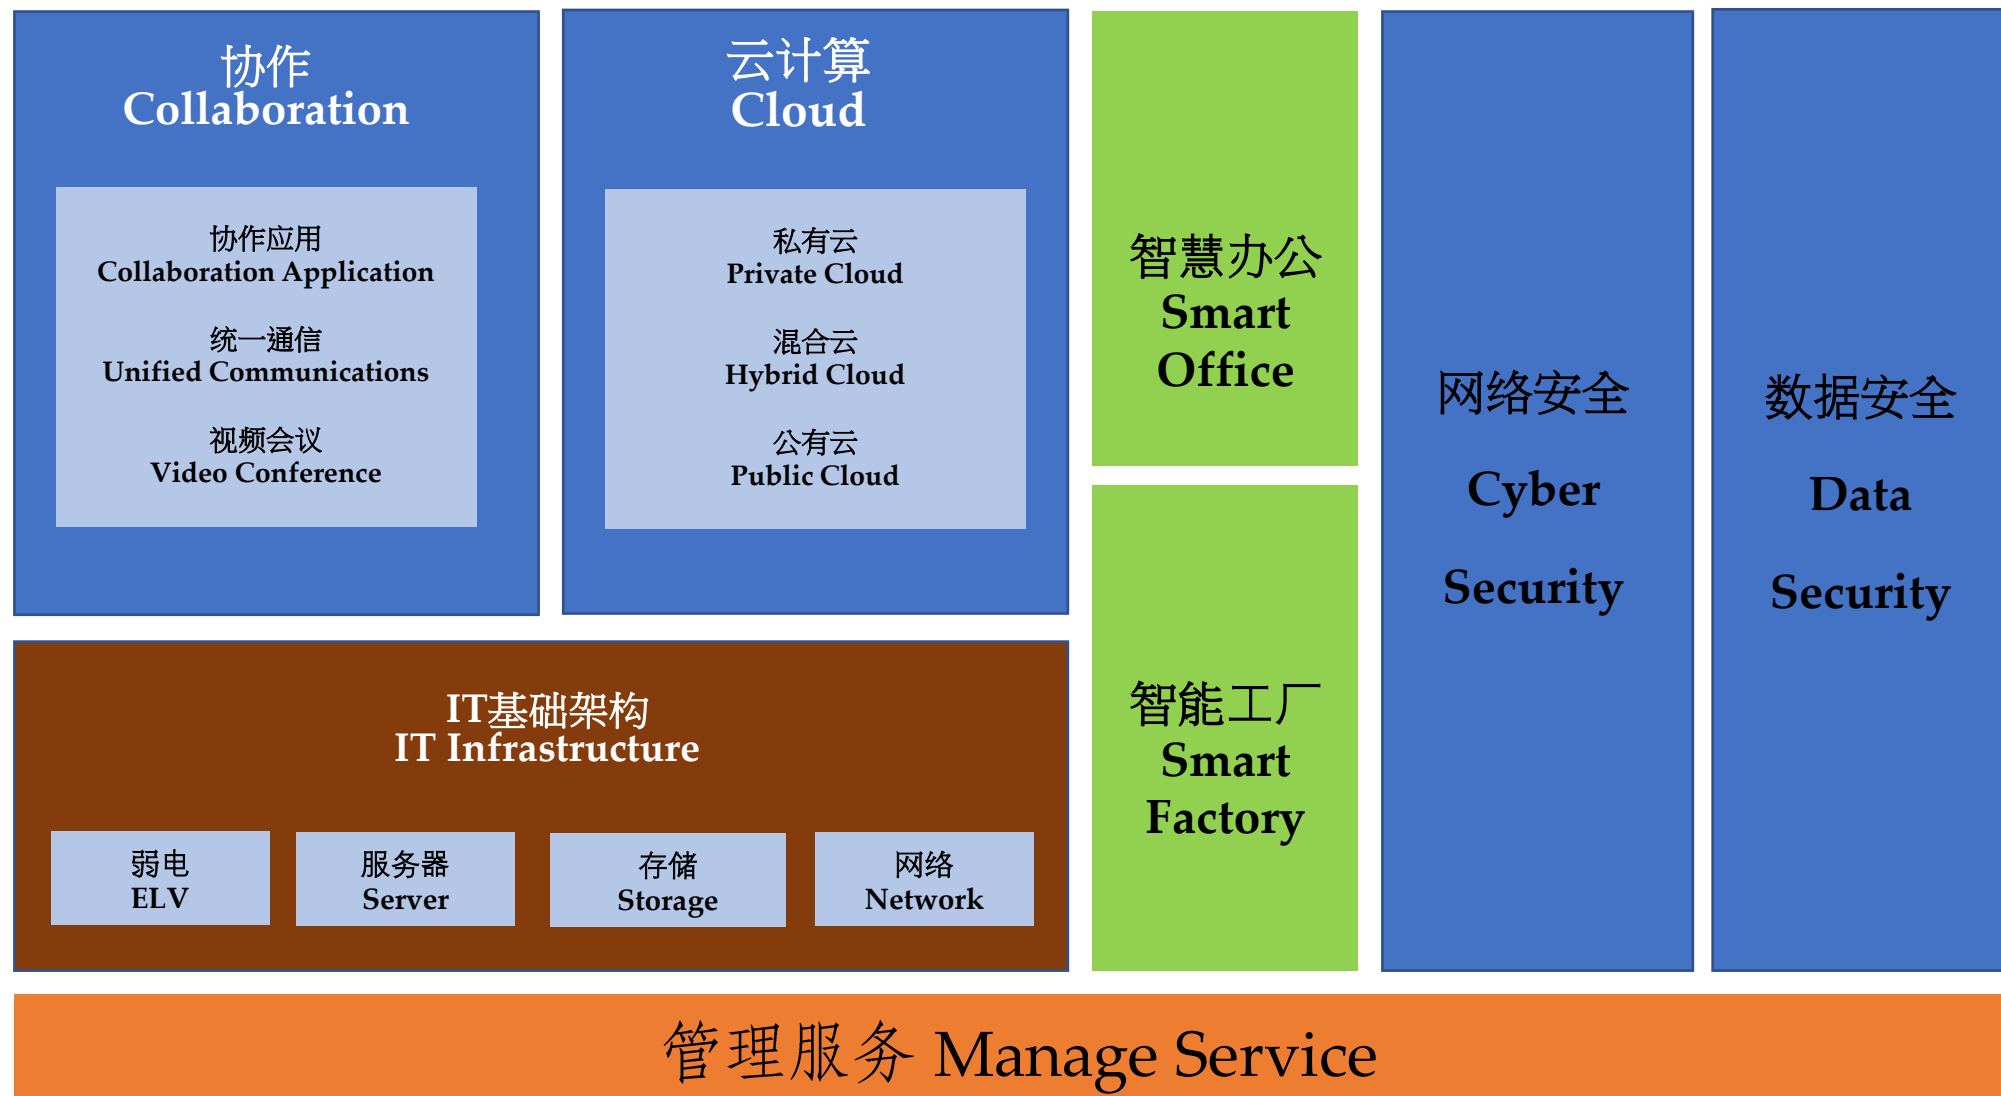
协作
Collaboration

协作应用
Collaboration Application

统一通信
Unified Communications

视频会议
Video Conference

云计算
Cloud

私有云
Private Cloud

混合云
Hybrid Cloud

公有云
Public Cloud

智慧办公
Smart
Office

智能工厂
Smart
Factory

网络安全
Cyber
Security

数据安全
Data
Security

IT基础架构
IT Infrastructure

弱电
ELV

服务器
Server

存储
Storage

网络
Network

管理服务 Manage Service